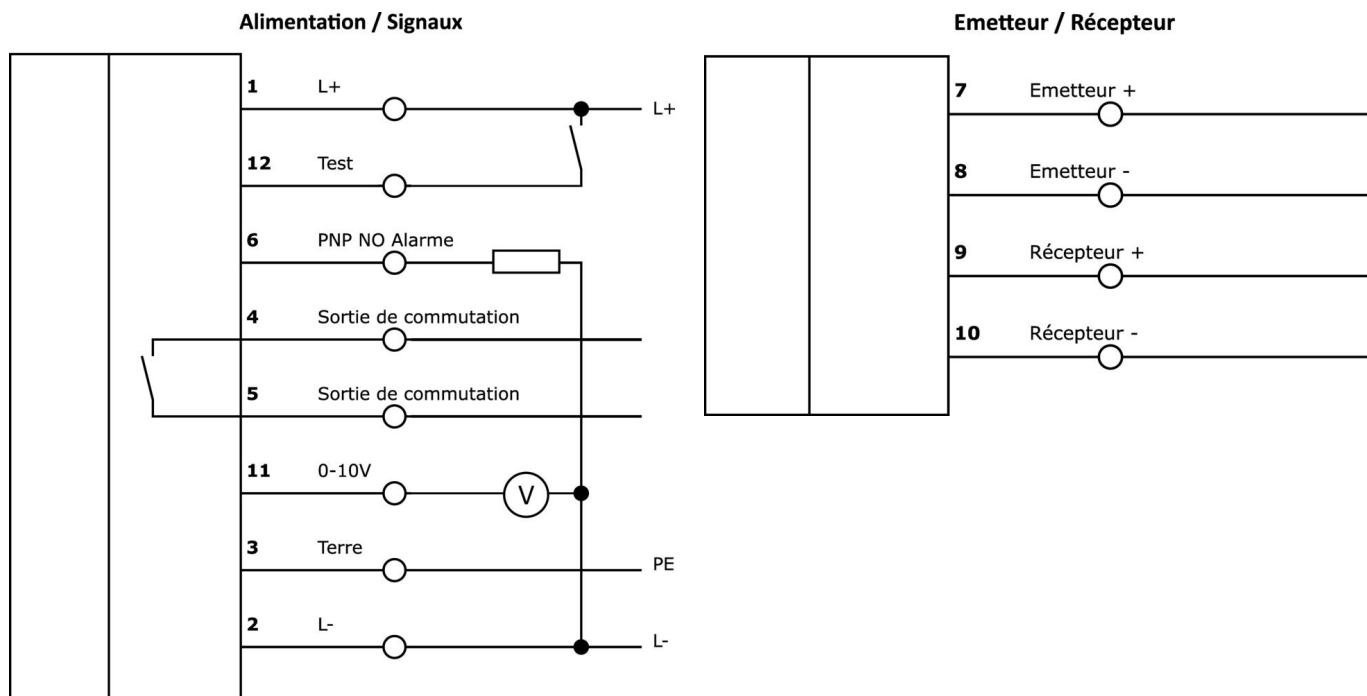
Alimentation / Signaux

1 L+ L+

12 Test

6 PNP NO Alarme

4 Sortie de commutation

5 Sortie de commutation

11 0-10V V

3 Terre PE

2 L- L-

Emetteur / Récepteur

7 Emetteur +

8 Emetteur -

9 Récepteur +

10 Récepteur -